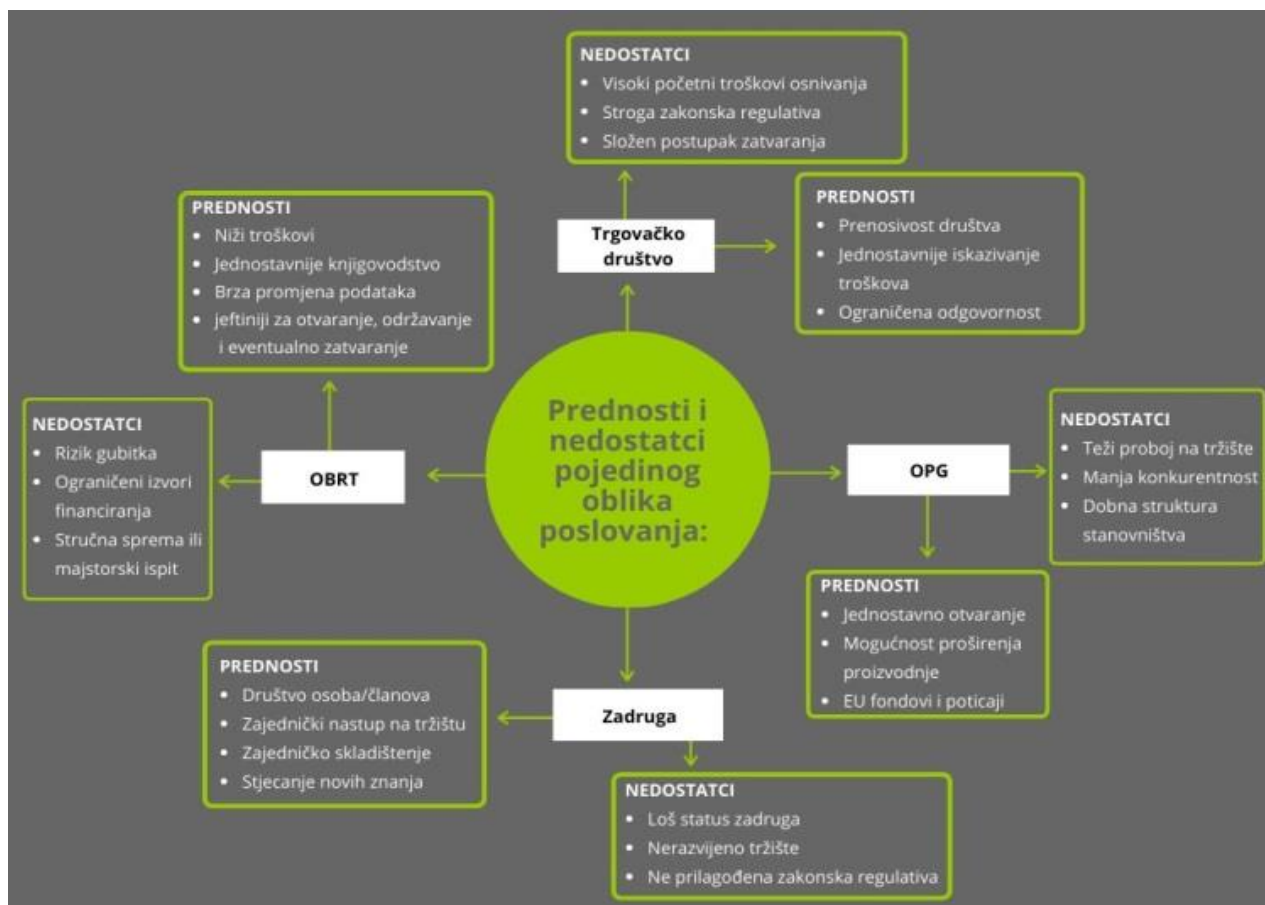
Prednosti i nedostatci pojedinog oblika poslovanja:

Trgovačko društvo

NEDOSTATCI
- Visoki početni troškovi osnivanja
- Stroga zakonska regulativa
- Složen postupak zatvaranja

PREDNOSTI
- Prenosivost društva
- Jednostavnije iskazivanje troškova
- Ograničena odgovornost

OBRT

PREDNOSTI
- Niži troškovi
- Jednostavnije knjigovodstvo
- Brza promjena podataka
- jeftiniji za otvaranje, održavanje i eventualno zatvaranje

NEDOSTATCI
- Rizik gubitka
- Ograničeni izvori financiranja
- Stručna sprema ili majstorski ispit

OPG

NEDOSTATCI
- Teži proboj na tržište
- Manja konkurentnost
- Dobna struktura stanovništva

PREDNOSTI
- Jednostavno otvaranje
- Mogućnost proširenja proizvodnje
- EU fondovi i poticaji

Zadruga

PREDNOSTI
- Društvo osoba/članova
- Zajednički nastup na tržištu
- Zajedničko skladištenje
- Stjecanje novih znanja

NEDOSTATCI
- Loš status zadruga
- Nerazvijeno tržište
- Ne prilagođena zakonska regulativa